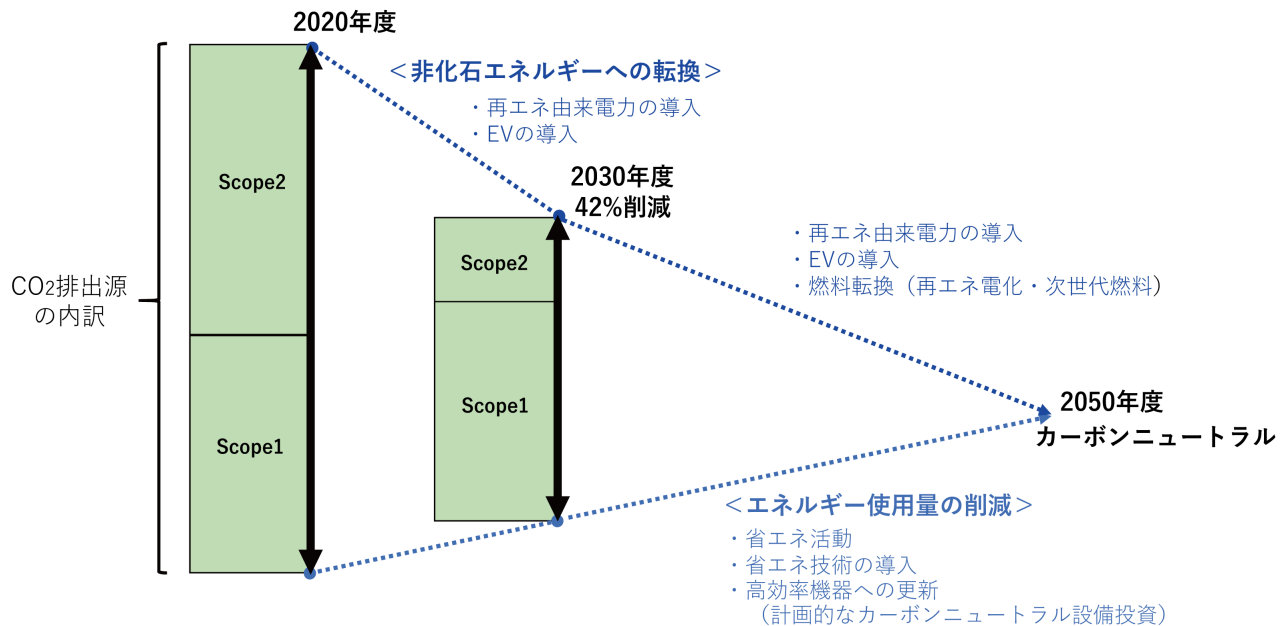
2020年度

＜非化石エネルギーへの転換＞
・再エネ由来電力の導入
・EVの導入

2030年度
42%削減

・再エネ由来電力の導入
・EVの導入
・燃料転換（再エネ電化・次世代燃料）

$CO_2$排出源の内訳

Scope2

Scope1

Scope2

Scope1

2050年度
カーボンニュートラル

＜エネルギー使用量の削減＞
・省エネ活動
・省エネ技術の導入
・高効率機器への更新
（計画的なカーボンニュートラル設備投資）